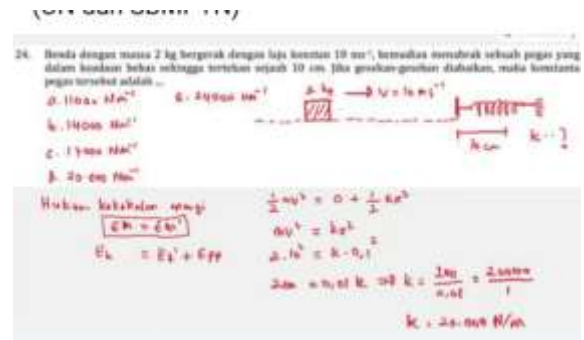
(UN dan SBMPTN)

24. Benda dengan massa 2 kg bergerak dengan laju konstan 10 ms⁻¹, kemudian menabrak sebuah pegas yang dalam keadaan bebas sehingga tertekan sejauh 10 cm. Jika gesekan-gesekan diabaikan, maka konstanta pegas tersebut adalah ...

a. 1100 Nm⁻¹
b. 14000 Nm⁻¹
c. 17400 Nm⁻¹
d. 20 000 Nm⁻¹
e. 24000 Nm⁻¹

2 kg
v = 10 ms⁻¹
10 cm
k ...?

Hukum kekekalan energi
$EK = EK'$
$E_k = E_k' + E_{pp}$

$\frac{1}{2}mv^2 = 0 + \frac{1}{2}kx^2$
$mv^2 = kx^2$
$2 \cdot 10^2 = k \cdot 0{,}1^2$
$200 = 0{,}01 \, k \Rightarrow k = \frac{200}{0{,}01} = \frac{20000}{1}$
$k = 20.000 \, N/m$